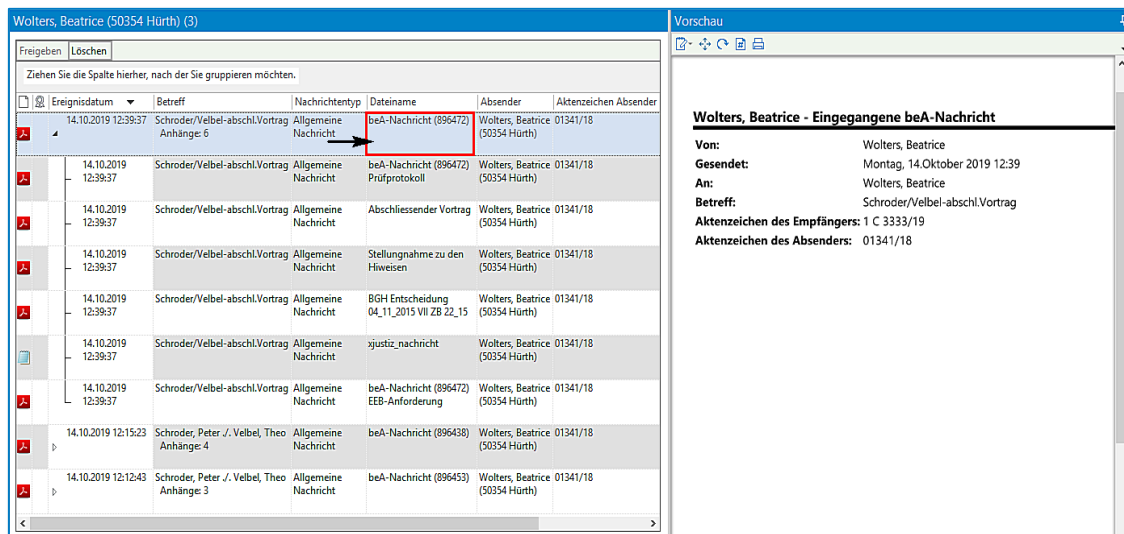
Wolters, Beatrice (50354 Hürth) (3)

Freigeben Löschen

Ziehen Sie die Spalte hierher, nach der Sie gruppieren möchten.

| Ereignisdatum | Betreff | Nachrichtentyp | Dateiname | Absender | Aktenzeichen Absender |
|---|---|---|---|---|---|
| 14.10.2019 12:39:37 | Schroder/Velbel-abschl.Vortrag Anhänge: 6 | Allgemeine Nachricht | beA-Nachricht (896472) | Wolters, Beatrice (50354 Hürth) | 01341/18 |
| 14.10.2019 12:39:37 | Schroder/Velbel-abschl.Vortrag | Allgemeine Nachricht | beA-Nachricht (896472) Prüfprotokoll | Wolters, Beatrice (50354 Hürth) | 01341/18 |
| 14.10.2019 12:39:37 | Schroder/Velbel-abschl.Vortrag | Allgemeine Nachricht | Abschliessender Vortrag | Wolters, Beatrice (50354 Hürth) | 01341/18 |
| 14.10.2019 12:39:37 | Schroder/Velbel-abschl.Vortrag | Allgemeine Nachricht | Stellungnahme zu den Hiweisen | Wolters, Beatrice (50354 Hürth) | 01341/18 |
| 14.10.2019 12:39:37 | Schroder/Velbel-abschl.Vortrag | Allgemeine Nachricht | BGH Entscheidung 04_11_2015 VII ZB 22_15 | Wolters, Beatrice (50354 Hürth) | 01341/18 |
| 14.10.2019 12:39:37 | Schroder/Velbel-abschl.Vortrag | Allgemeine Nachricht | xjustiz_nachricht | Wolters, Beatrice (50354 Hürth) | 01341/18 |
| 14.10.2019 12:39:37 | Schroder/Velbel-abschl.Vortrag | Allgemeine Nachricht | beA-Nachricht (896472) EEB-Anforderung | Wolters, Beatrice (50354 Hürth) | 01341/18 |
| 14.10.2019 12:15:23 | Schroder, Peter ./. Velbel, Theo Anhänge: 4 | Allgemeine Nachricht | beA-Nachricht (896438) | Wolters, Beatrice (50354 Hürth) | 01341/18 |
| 14.10.2019 12:12:43 | Schroder, Peter ./. Velbel, Theo Anhänge: 3 | Allgemeine Nachricht | beA-Nachricht (896453) | Wolters, Beatrice (50354 Hürth) | 01341/18 |

Vorschau

Wolters, Beatrice - Eingegangene beA-Nachricht

Von: Wolters, Beatrice
Gesendet: Montag, 14.Oktober 2019 12:39
An: Wolters, Beatrice
Betreff: Schroder/Velbel-abschl.Vortrag
Aktenzeichen des Empfängers: 1 C 3333/19
Aktenzeichen des Absenders: 01341/18